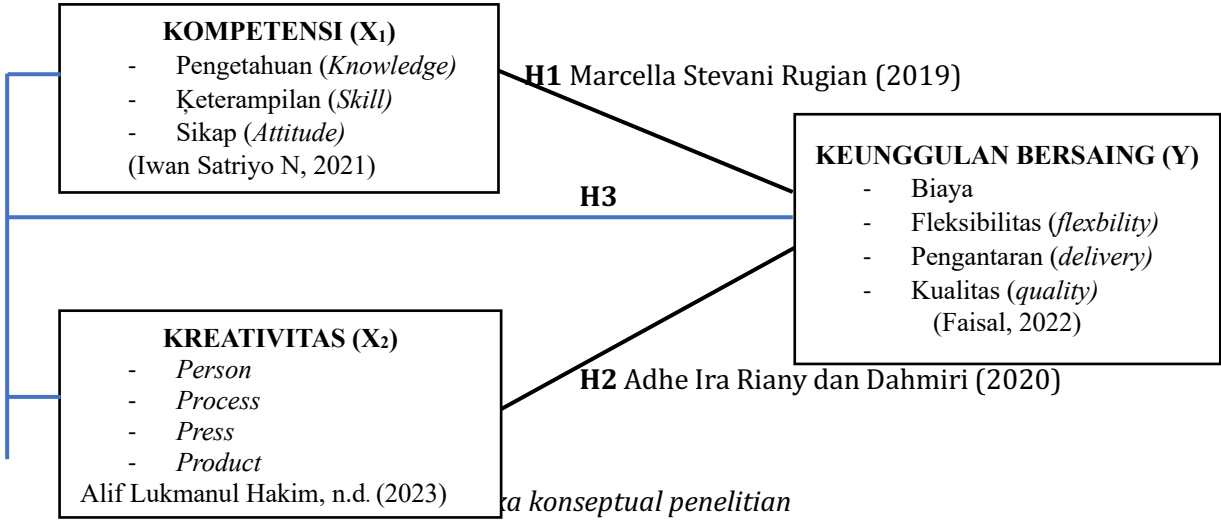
**KOMPETENSI ($X_1$)**
- Pengetahuan (*Knowledge)*
- Keterampilan (*Skill)*
- Sikap (*Attitude)*
(Iwan Satriyo N, 2021)

**H1** Marcella Stevani Rugian (2019)

**KEUNGGULAN BERSAING (Y)**
- Biaya
- Fleksibilitas (*flexbility)*
- Pengantaran (*delivery)*
- Kualitas (*quality)*
(Faisal, 2022)

**H3**

**KREATIVITAS ($X_2$)**
- *Person*
- *Process*
- *Press*
- *Product*
Alif Lukmanul Hakim, n.d. (2023)

**H2** Adhe Ira Riany dan Dahmiri (2020)

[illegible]*a konseptual penelitian*